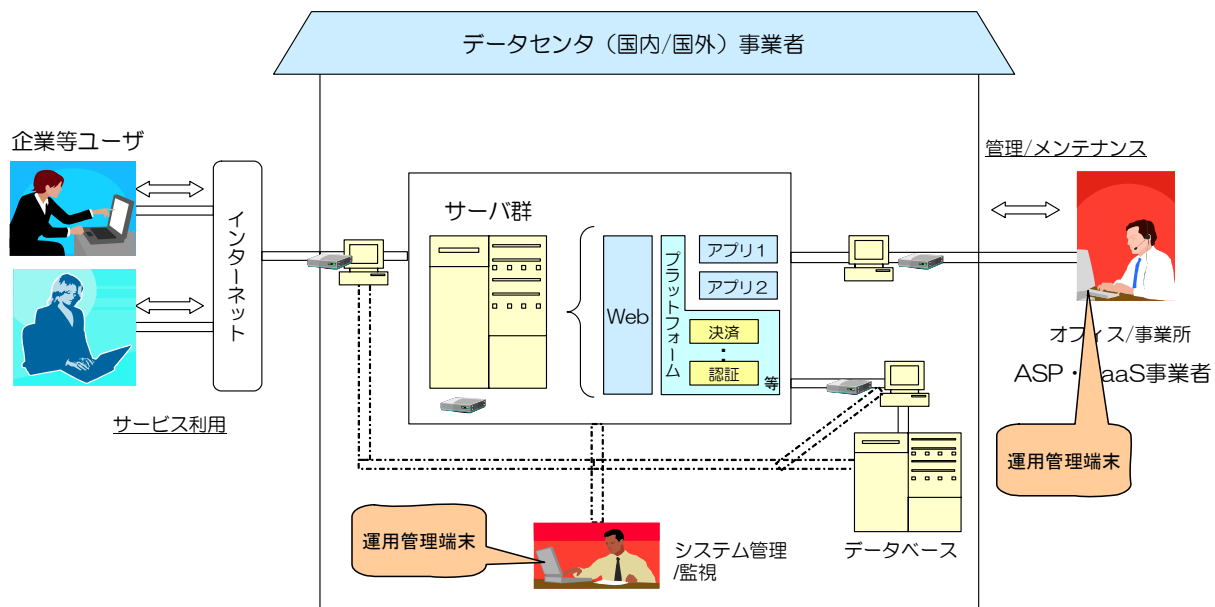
データセンタ（国内/国外）事業者

企業等ユーザ

サービス利用

インターネット

サーバ群

Web

プラットフォーム

アプリ１

アプリ２

決済

・

認証

等

管理/メンテナンス

オフィス/事業所

ASP・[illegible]aaS事業者

運用管理端末

運用管理端末

システム管理/監視

データベース